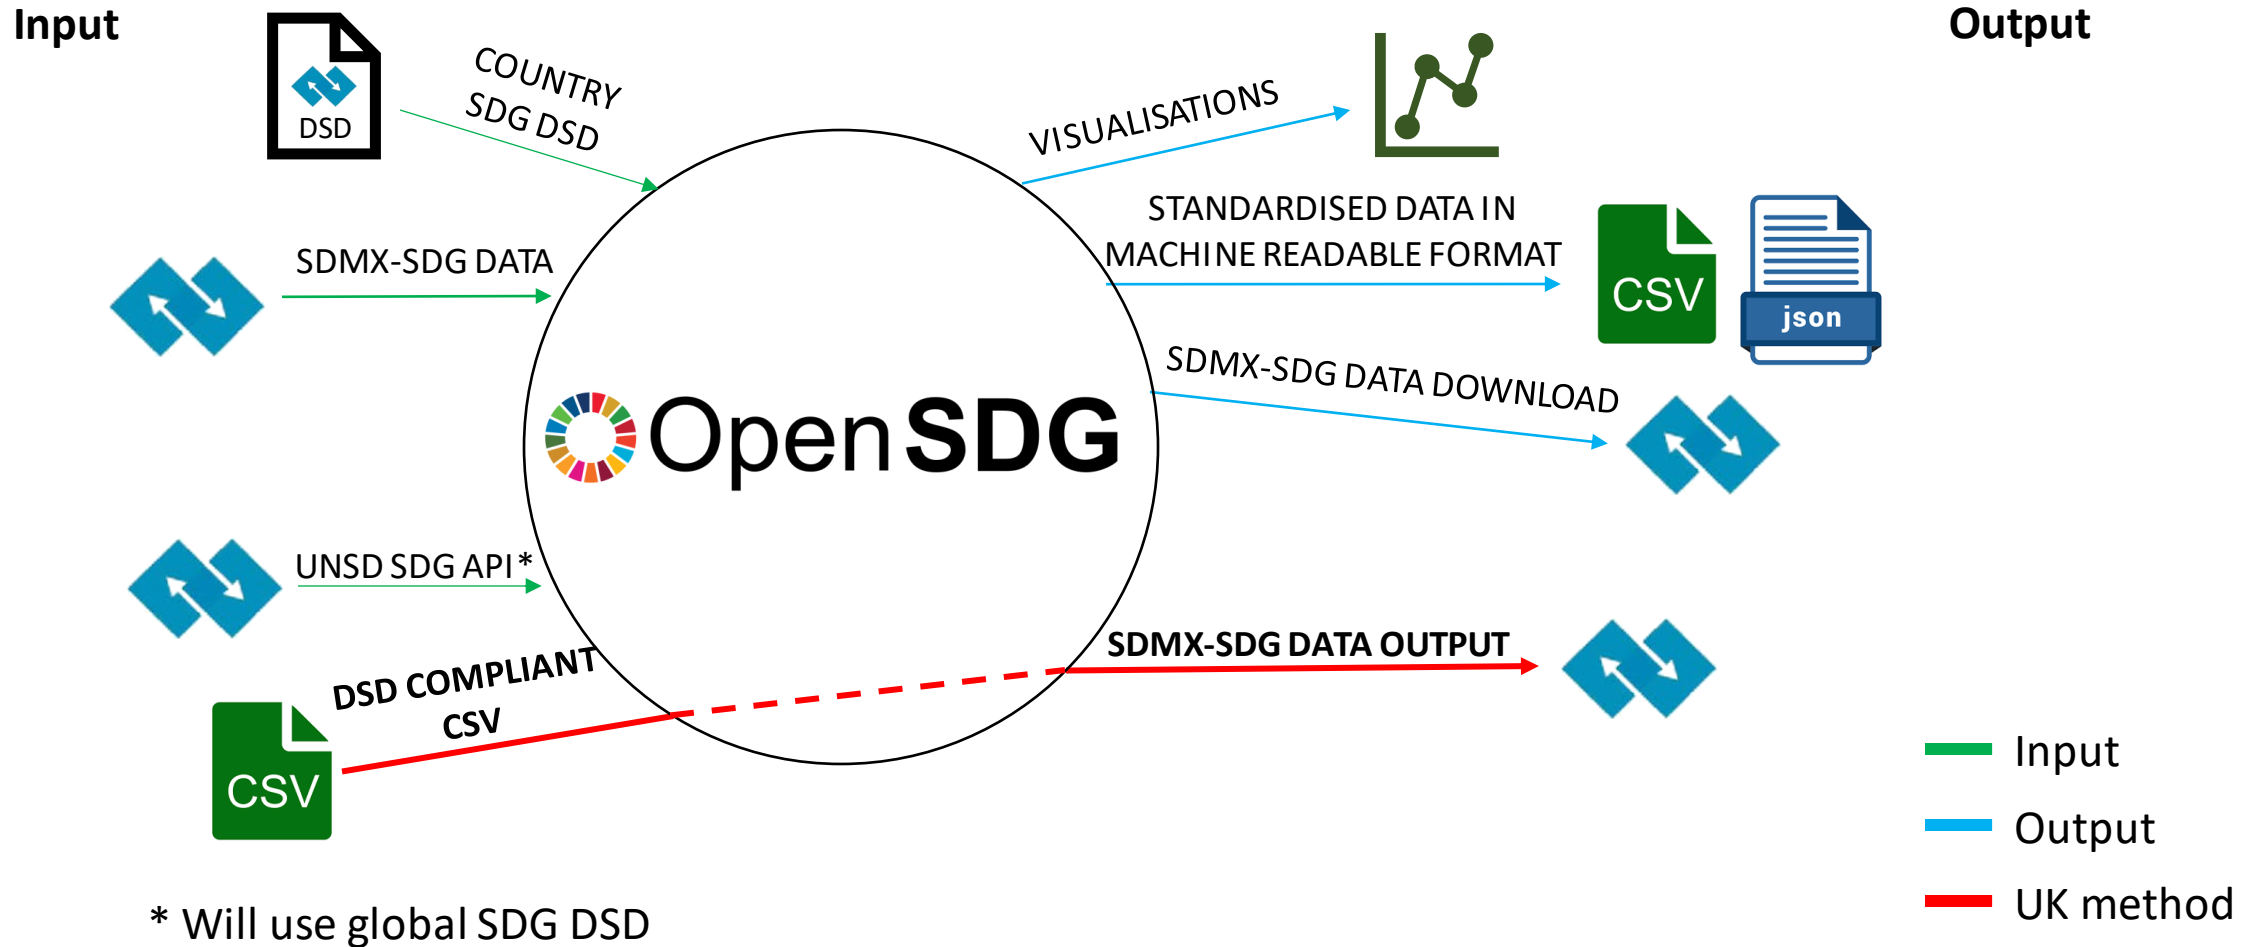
Input

Output

DSD

COUNTRY SDG DSD

VISUALISATIONS

STANDARDISED DATA IN MACHINE READABLE FORMAT

CSV

json

SDMX-SDG DATA

OpenSDG

SDMX-SDG DATA DOWNLOAD

UNSD SDG API*

SDMX-SDG DATA OUTPUT

DSD COMPLIANT CSV

CSV

Input

Output

UK method

* Will use global SDG DSD